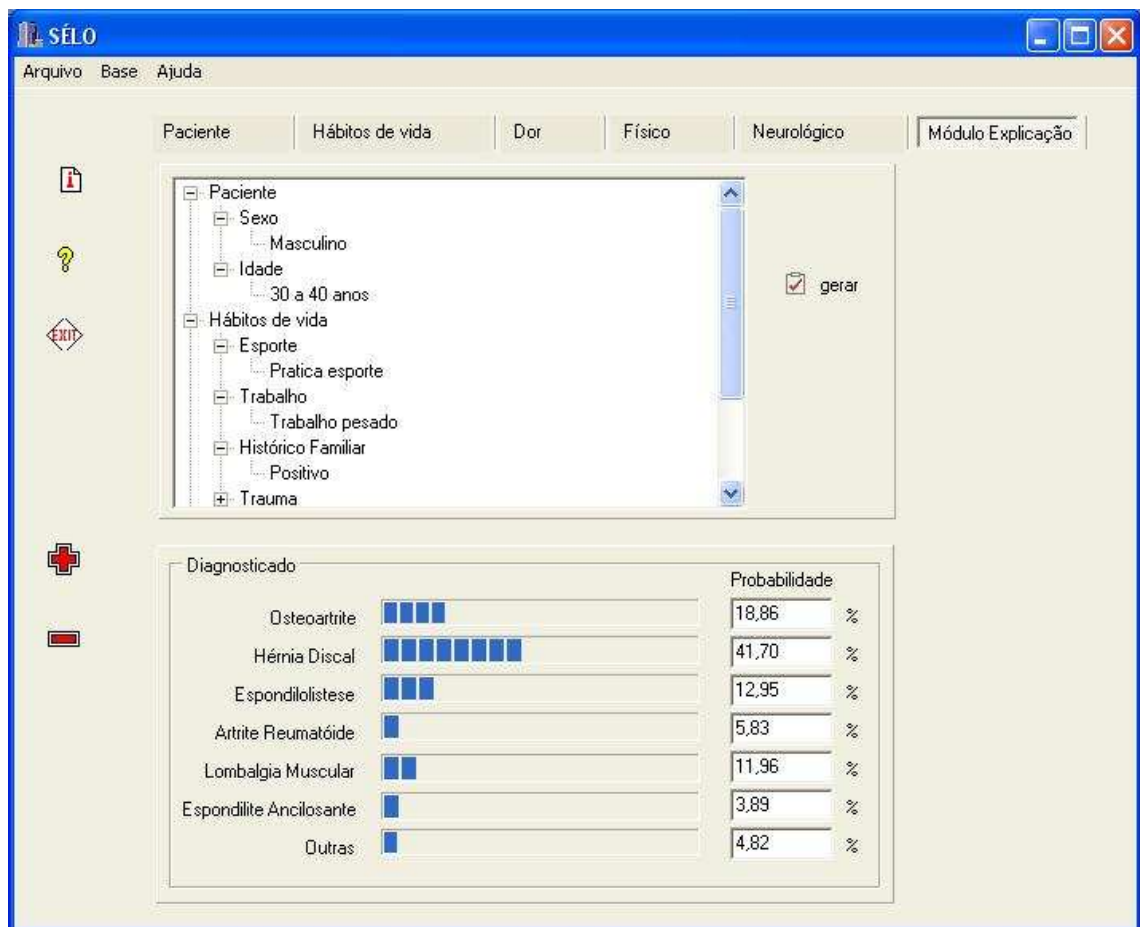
SÉLO

Arquivo Base Ajuda

Paciente | Hábitos de vida | Dor | Físico | Neurológico | Módulo Explicação

EXIT

Paciente
Sexo
Masculino
Idade
30 a 40 anos
Hábitos de vida
Esporte
Pratica esporte
Trabalho
Trabalho pesado
Histórico Familiar
Positivo
Trauma

gerar

Diagnosticado

| | Probabilidade | |
|---|---|---|
| Osteoartrite | 18,86 | % |
| Hérnia Discal | 41,70 | % |
| Espondilolistese | 12,95 | % |
| Artrite Reumatóide | 5,83 | % |
| Lombalgia Muscular | 11,96 | % |
| Espondilite Ancilosante | 3,89 | % |
| Outras | 4,82 | % |